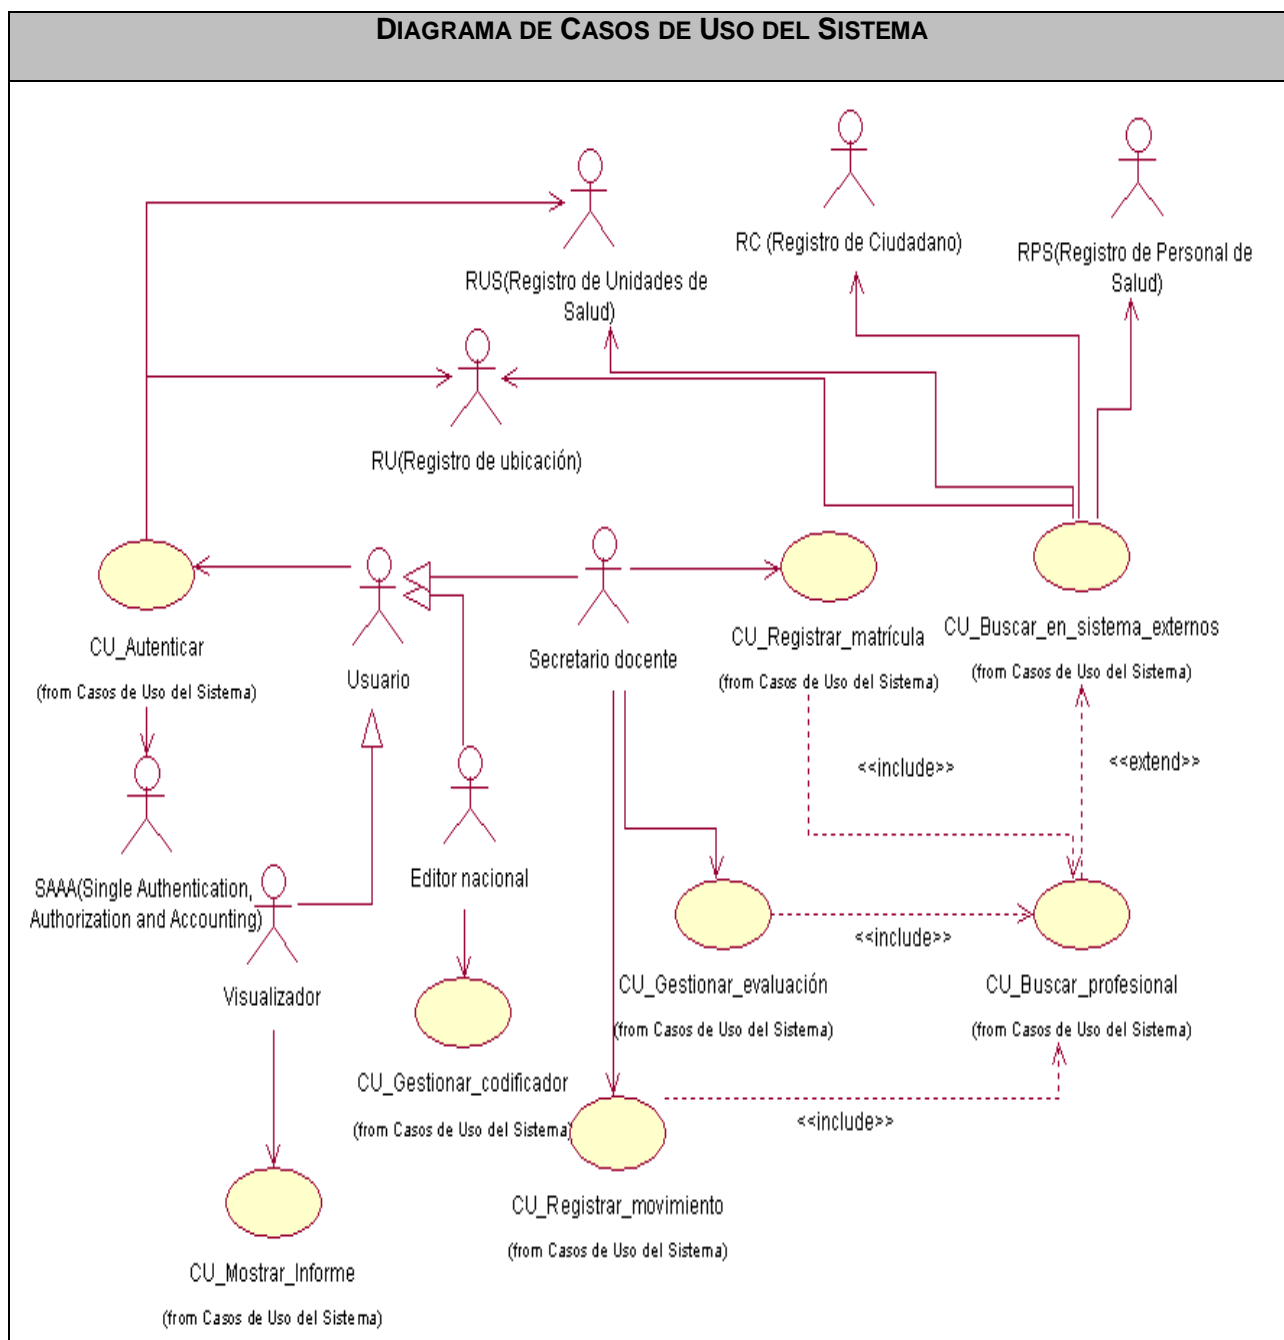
DIAGRAMA DE CASOS DE USO DEL SISTEMA

RUS(Registro de Unidades de Salud)

RC (Registro de Ciudadano)

RPS(Registro de Personal de Salud)

RU(Registro de ubicación)

CU_Autenticar
(from Casos de Uso del Sistema)

Usuario

Secretario docente

CU_Registrar_matrícula
(from Casos de Uso del Sistema)

CU_Buscar_en_sistema_externos
(from Casos de Uso del Sistema)

<<include>>

<<extend>>

SAAA(Single Authentication, Authorization and Accounting)

Editor nacional

Visualizador

CU_Gestionar_evaluación
(from Casos de Uso del Sistema)

<<include>>

CU_Buscar_profesional
(from Casos de Uso del Sistema)

CU_Gestionar_codificador
(from Casos de Uso del Sistema)

<<include>>

CU_Registrar_movimiento
(from Casos de Uso del Sistema)

CU_Mostrar_Informe
(from Casos de Uso del Sistema)